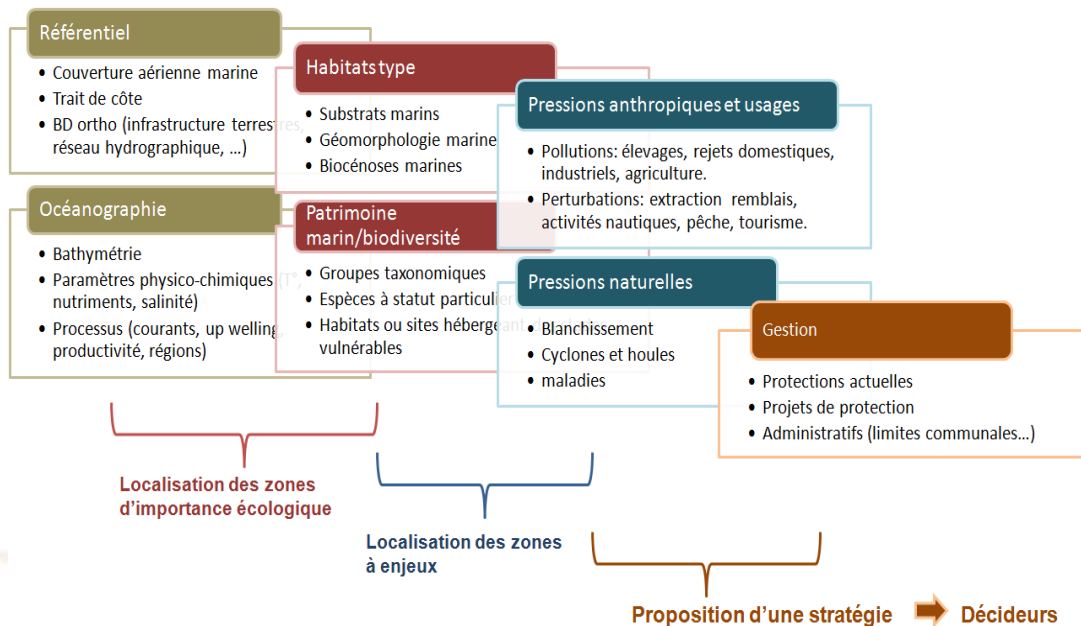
Référentiel

- Couverture aérienne marine
- Trait de côte
- BD ortho (infrastructure terrestres, réseau hydrographique, ...)

Océanographie

- Bathymétrie
- Paramètres physico-chimiques (T°, nutriments, salinité)
- Processus (courants, up welling, productivité, régions)

Habitats type

- Substrats marins
- Géomorphologie marine
- Biocénoses marines

Patrimoine marin/biodiversité

- Groupes taxonomiques
- Espèces à statut particulier
- Habitats ou sites hébergeant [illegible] vulnérables

Pressions anthropiques et usages

- Pollutions: élevages, rejets domestiques, industriels, agriculture.
- Perturbations: extraction remblais, activités nautiques, pêche, tourisme.

Pressions naturelles

- Blanchissement
- Cyclones et houles
- maladies

Gestion

- Protections actuelles
- Projets de protection
- Administratifs (limites communales...)

Localisation des zones d'importance écologique

Localisation des zones à enjeux

Proposition d'une stratégie Décideurs